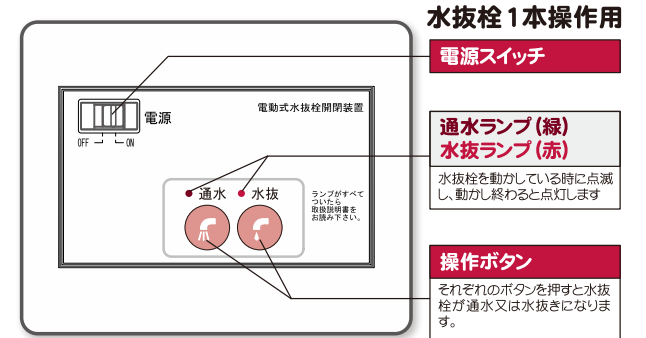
水抜栓１本操作用

電源スイッチ

電源

OFF ON

電動式水抜栓開閉装置

通水ランプ（緑）
水抜ランプ（赤）

水抜栓を動かしている時に点滅し、動かし終わると点灯します

通水　水抜

ランプがすべてついたら取扱説明書をお読み下さい。

操作ボタン

それぞれのボタンを押すと水抜栓が通水又は水抜きになります。